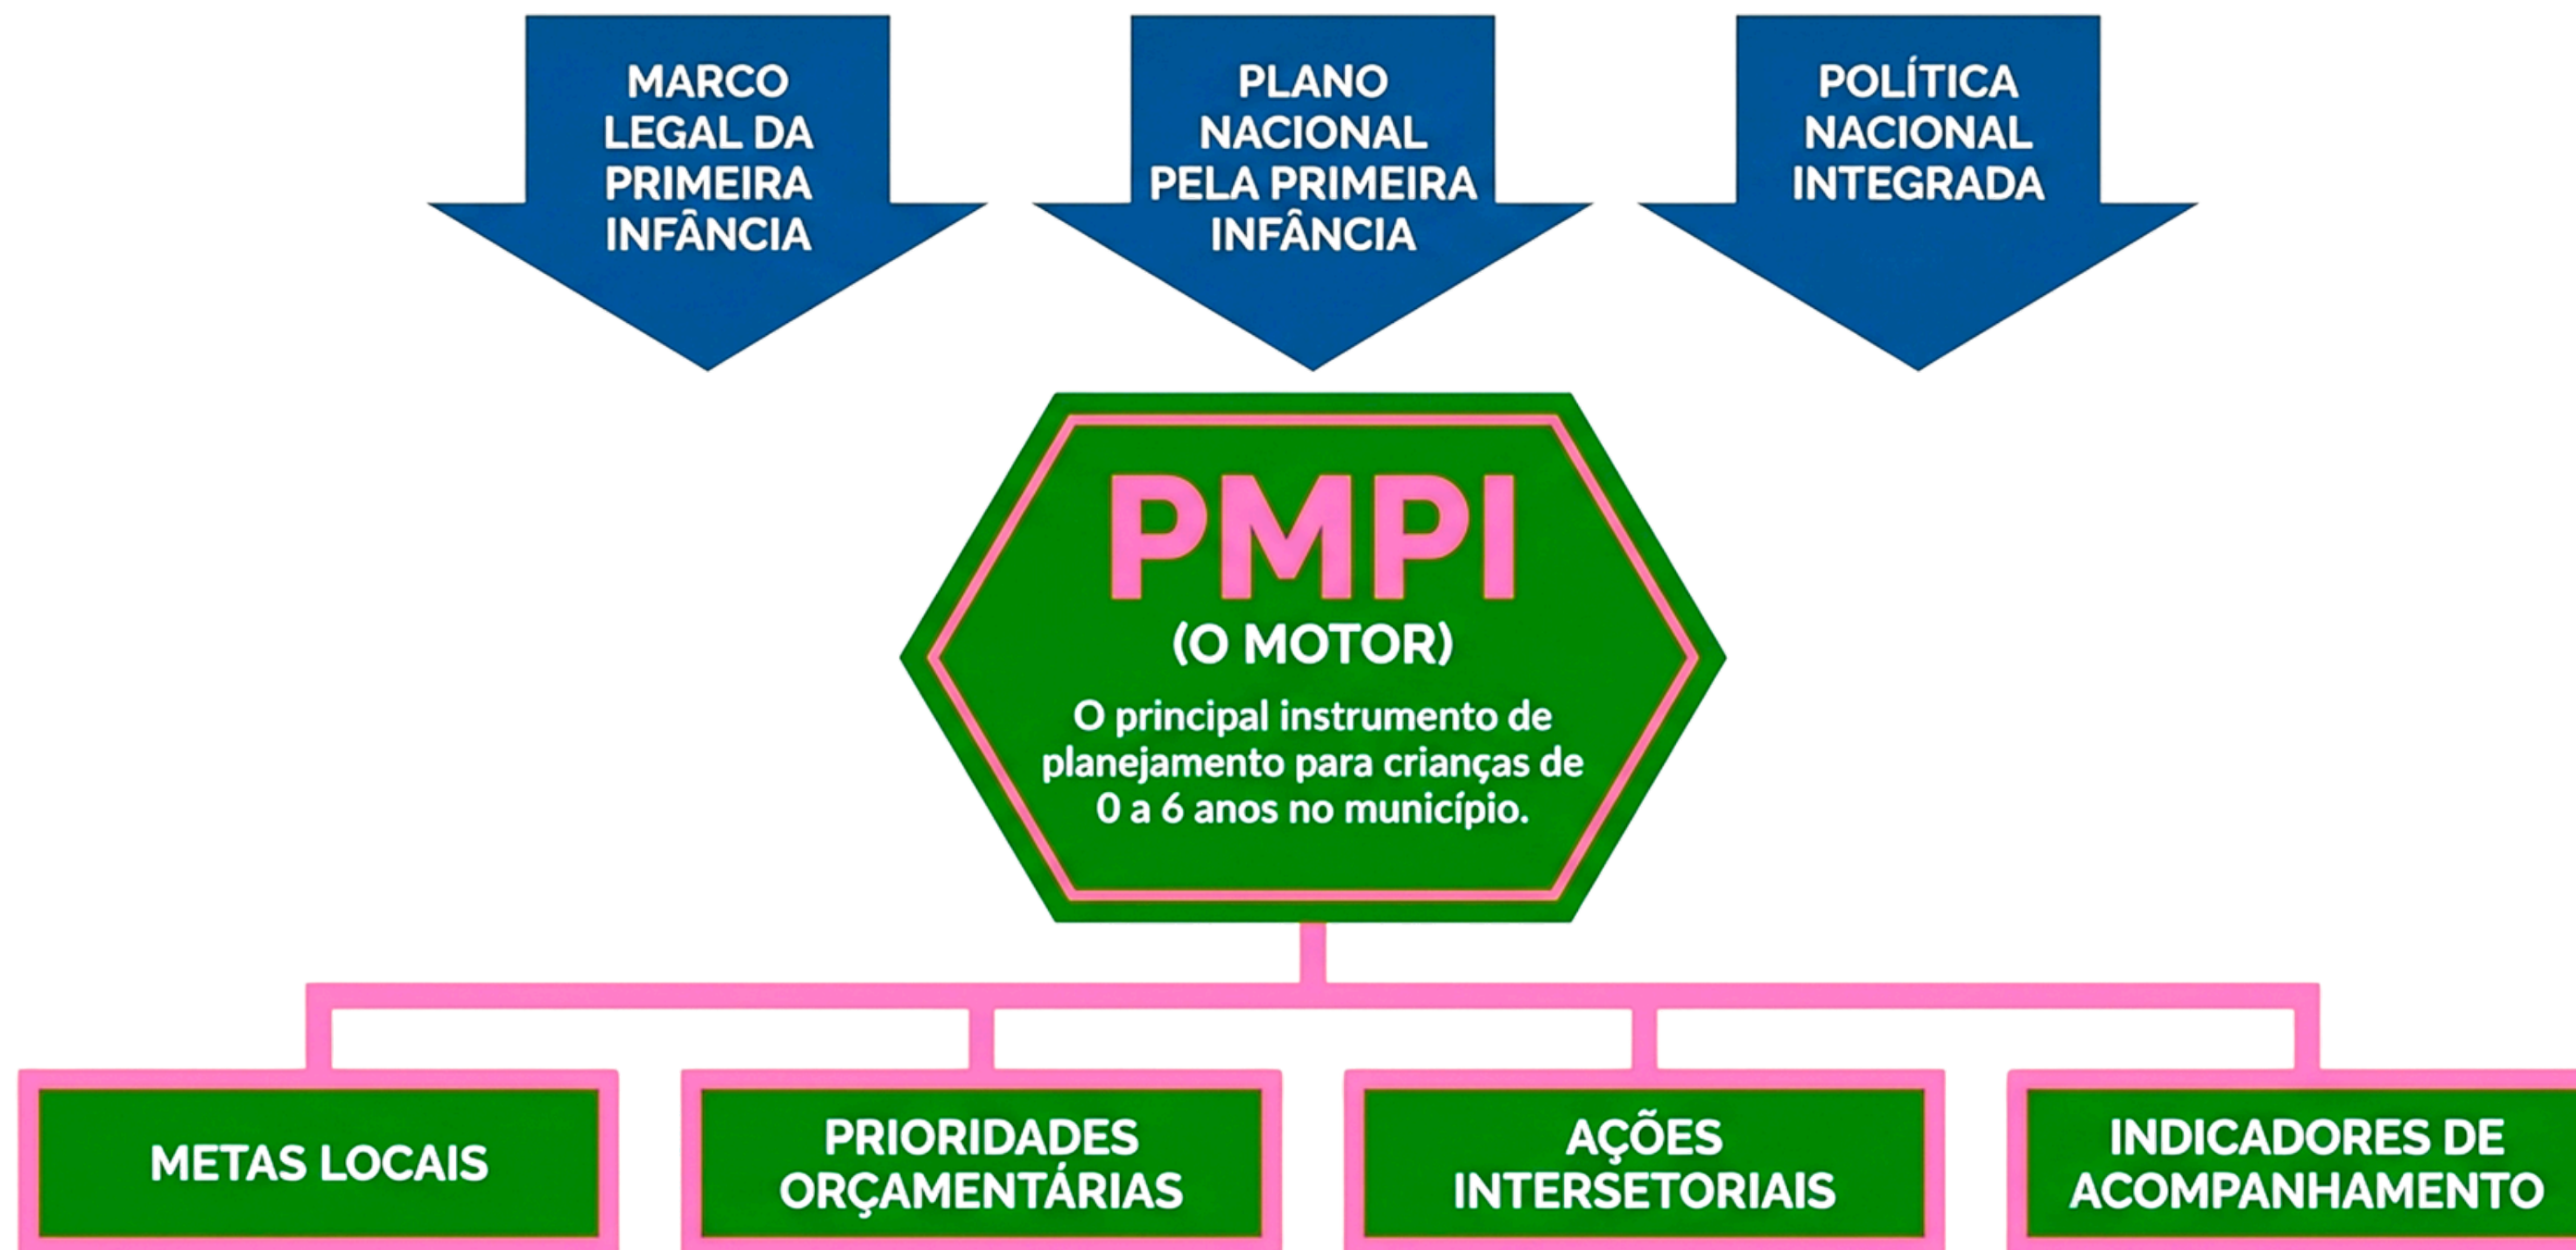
MARCO LEGAL DA PRIMEIRA INFÂNCIA

PLANO NACIONAL PELA PRIMEIRA INFÂNCIA

POLÍTICA NACIONAL INTEGRADA

PMPI
(O MOTOR)
O principal instrumento de planejamento para crianças de 0 a 6 anos no município.

METAS LOCAIS

PRIORIDADES ORÇAMENTÁRIAS

AÇÕES INTERSETORIAIS

INDICADORES DE ACOMPANHAMENTO